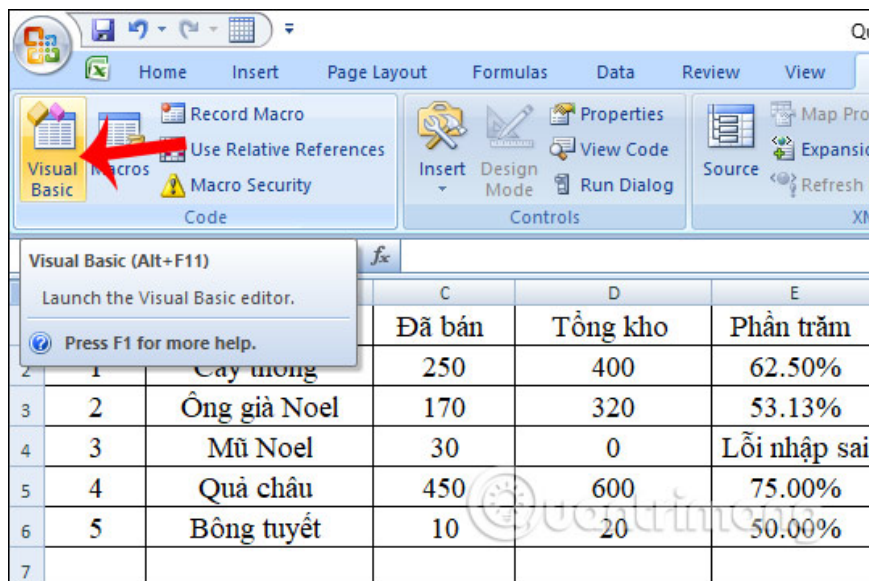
Qu

Home Insert Page Layout Formulas Data Review View

Visual Basic
Macros
Record Macro
Use Relative References
Macro Security
Code

Insert
Design Mode
Properties
View Code
Run Dialog
Controls

Source
Map Pro
Expansio
Refresh
XM

Visual Basic (Alt+F11)

Launch the Visual Basic editor.

Press F1 for more help.

$f_x$

| | | | C | D | E |
|---|---|---|---|---|---|
| | | | Đã bán | Tổng kho | Phần trăm |
| 2 | 1 | Cây thông | 250 | 400 | 62.50% |
| 3 | 2 | Ông già Noel | 170 | 320 | 53.13% |
| 4 | 3 | Mũ Noel | 30 | 0 | Lỗi nhập sai |
| 5 | 4 | Quả châu | 450 | 600 | 75.00% |
| 6 | 5 | Bông tuyết | 10 | 20 | 50.00% |
| 7 | | | | | |

Quantrimang